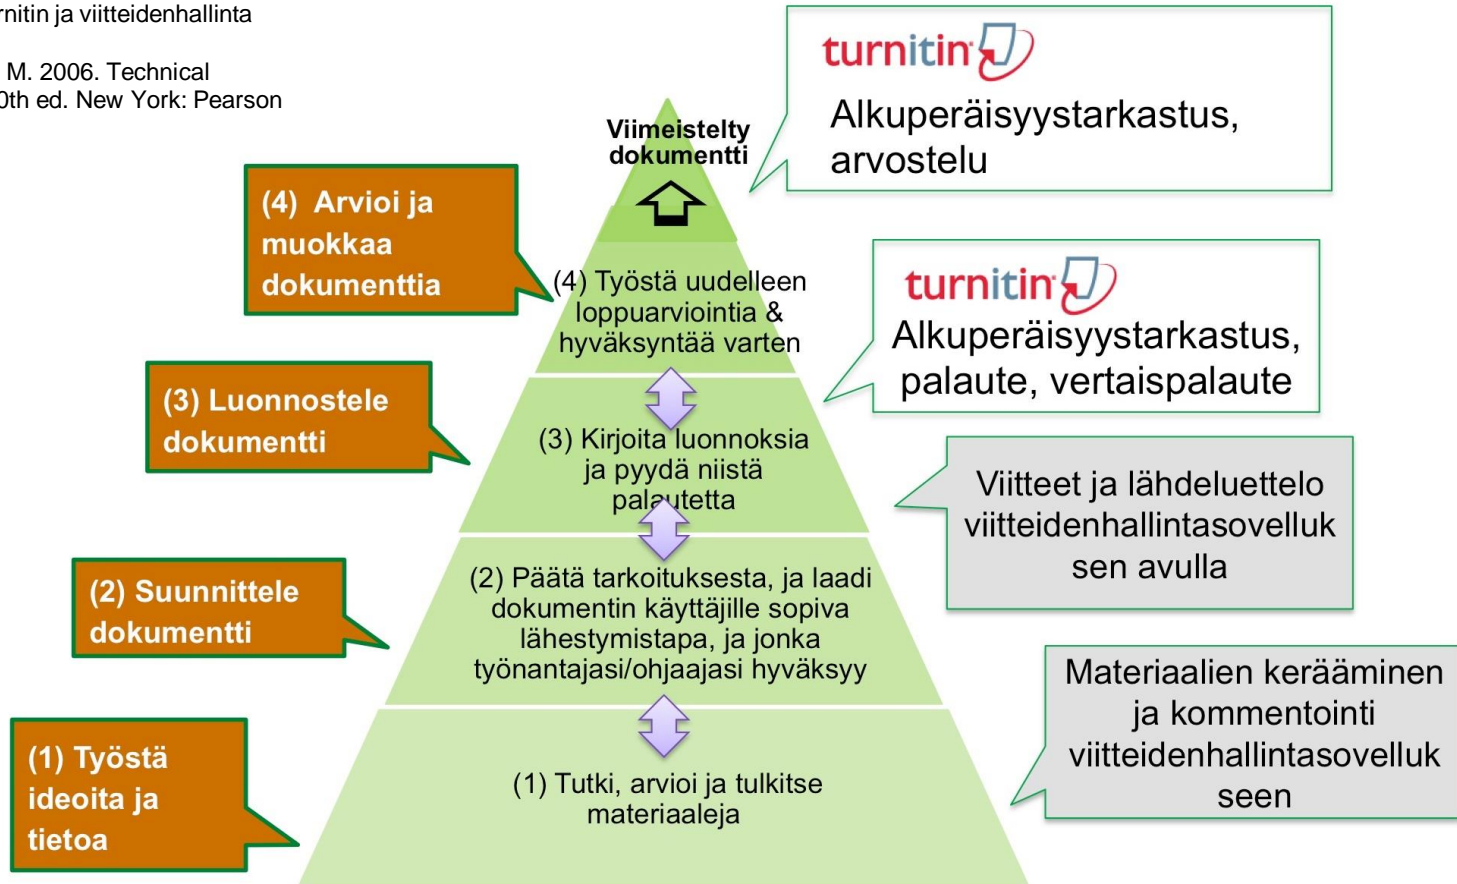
rnitin ja viitteidenhallinta

M. 2006. Technical
0th ed. New York: Pearson

turnitin
Alkuperäisyystarkastus, arvostelu

Viimeistelty dokumentti

(4) Arvioi ja muokkaa dokumenttia

(4) Työstä uudelleen loppuarviointia & hyväksyntää varten

turnitin
Alkuperäisyystarkastus, palaute, vertaispalaute

(3) Luonnostele dokumentti

(3) Kirjoita luonnoksia ja pyydä niistä palautetta

Viitteet ja lähdeluettelo viitteidenhallintasovelluksen avulla

(2) Suunnittele dokumentti

(2) Päätä tarkoituksesta, ja laadi dokumentin käyttäjille sopiva lähestymistapa, ja jonka työnantajasi/ohjaajasi hyväksyy

Materiaalien kerääminen ja kommentointi viitteidenhallintasovelluksen

(1) Työstä ideoita ja tietoa

(1) Tutki, arvioi ja tulkitse materiaaleja